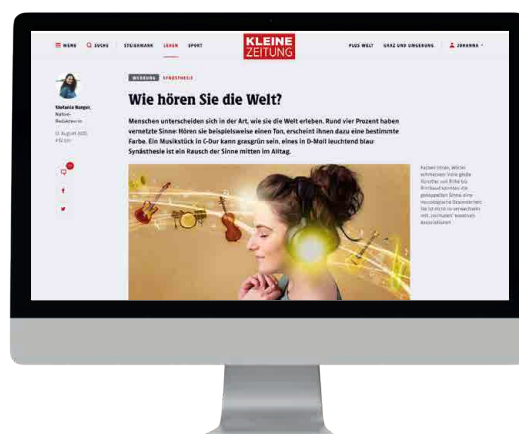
MENÜ SUCHE STEIERMARK LEBEN SPORT

KLEINE ZEITUNG

PLUS WELT GRAZ UND UMGEBUNG JOHANNA

Stefanie Burger, Natur-Redakteurin

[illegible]

WERBUNG SYNÄSTHESIE

Wie hören Sie die Welt?

Menschen unterscheiden sich in der Art, wie sie die Welt erleben. Rund vier Prozent haben vernetzte Sinne: Hören sie beispielsweise einen Ton, erscheint ihnen dazu eine bestimmte Farbe. Ein Musikstück in C-Dur kann grasgrün sein, eines in D-Moll leuchtend blau: Synästhesie ist ein Rausch der Sinne mitten im Alltag.

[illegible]